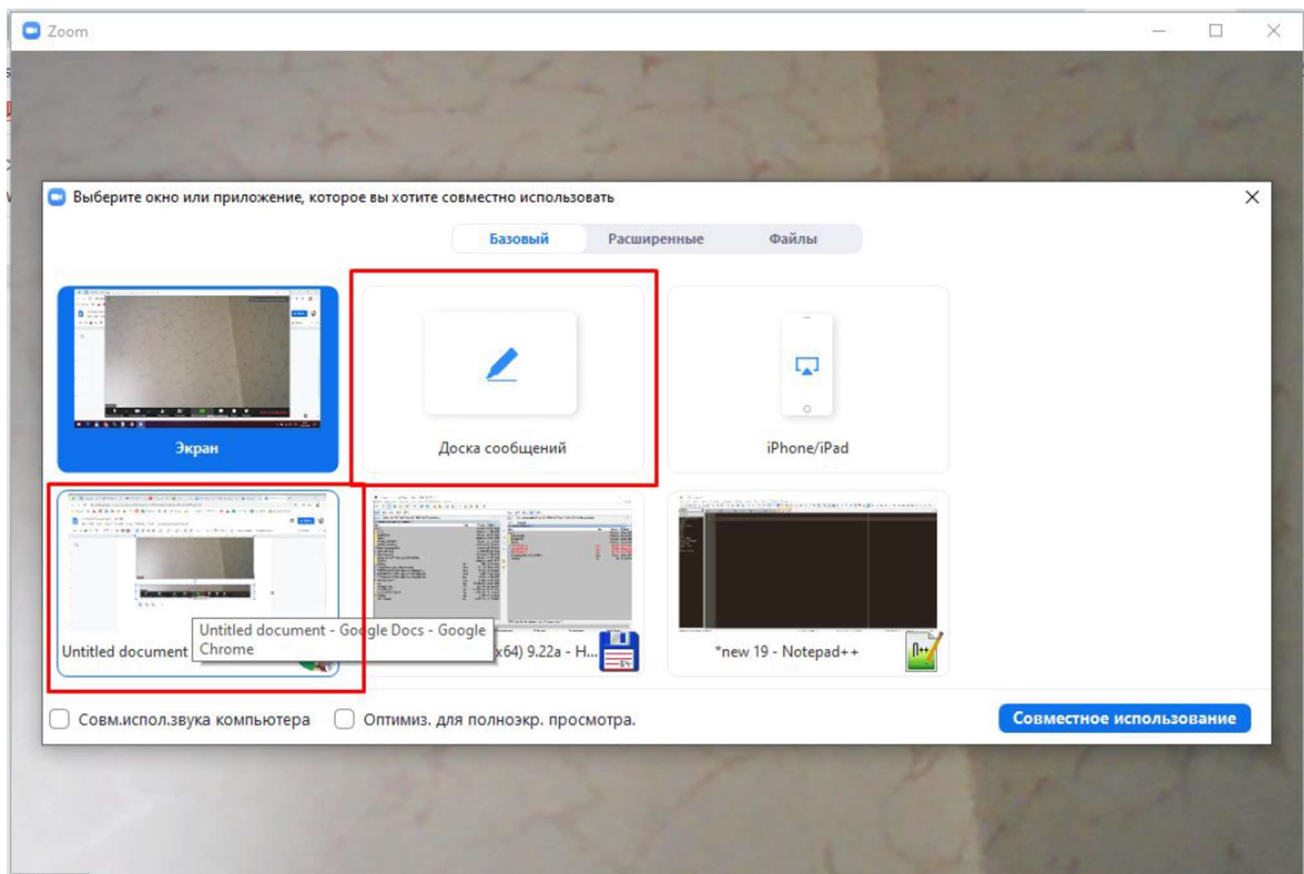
Zoom

Выберите окно или приложение, которое вы хотите совместно использовать

Базовый

Расширенные

Файлы

Экран

Доска сообщений

iPhone/iPad

Untitled document

Untitled document - Google Docs - Google Chrome

x64) 9.22a - H...

*new 19 - Notepad++

Совм.испол.звука компьютера

Оптимиз. для полноэкр. просмотра.

Совместное использование